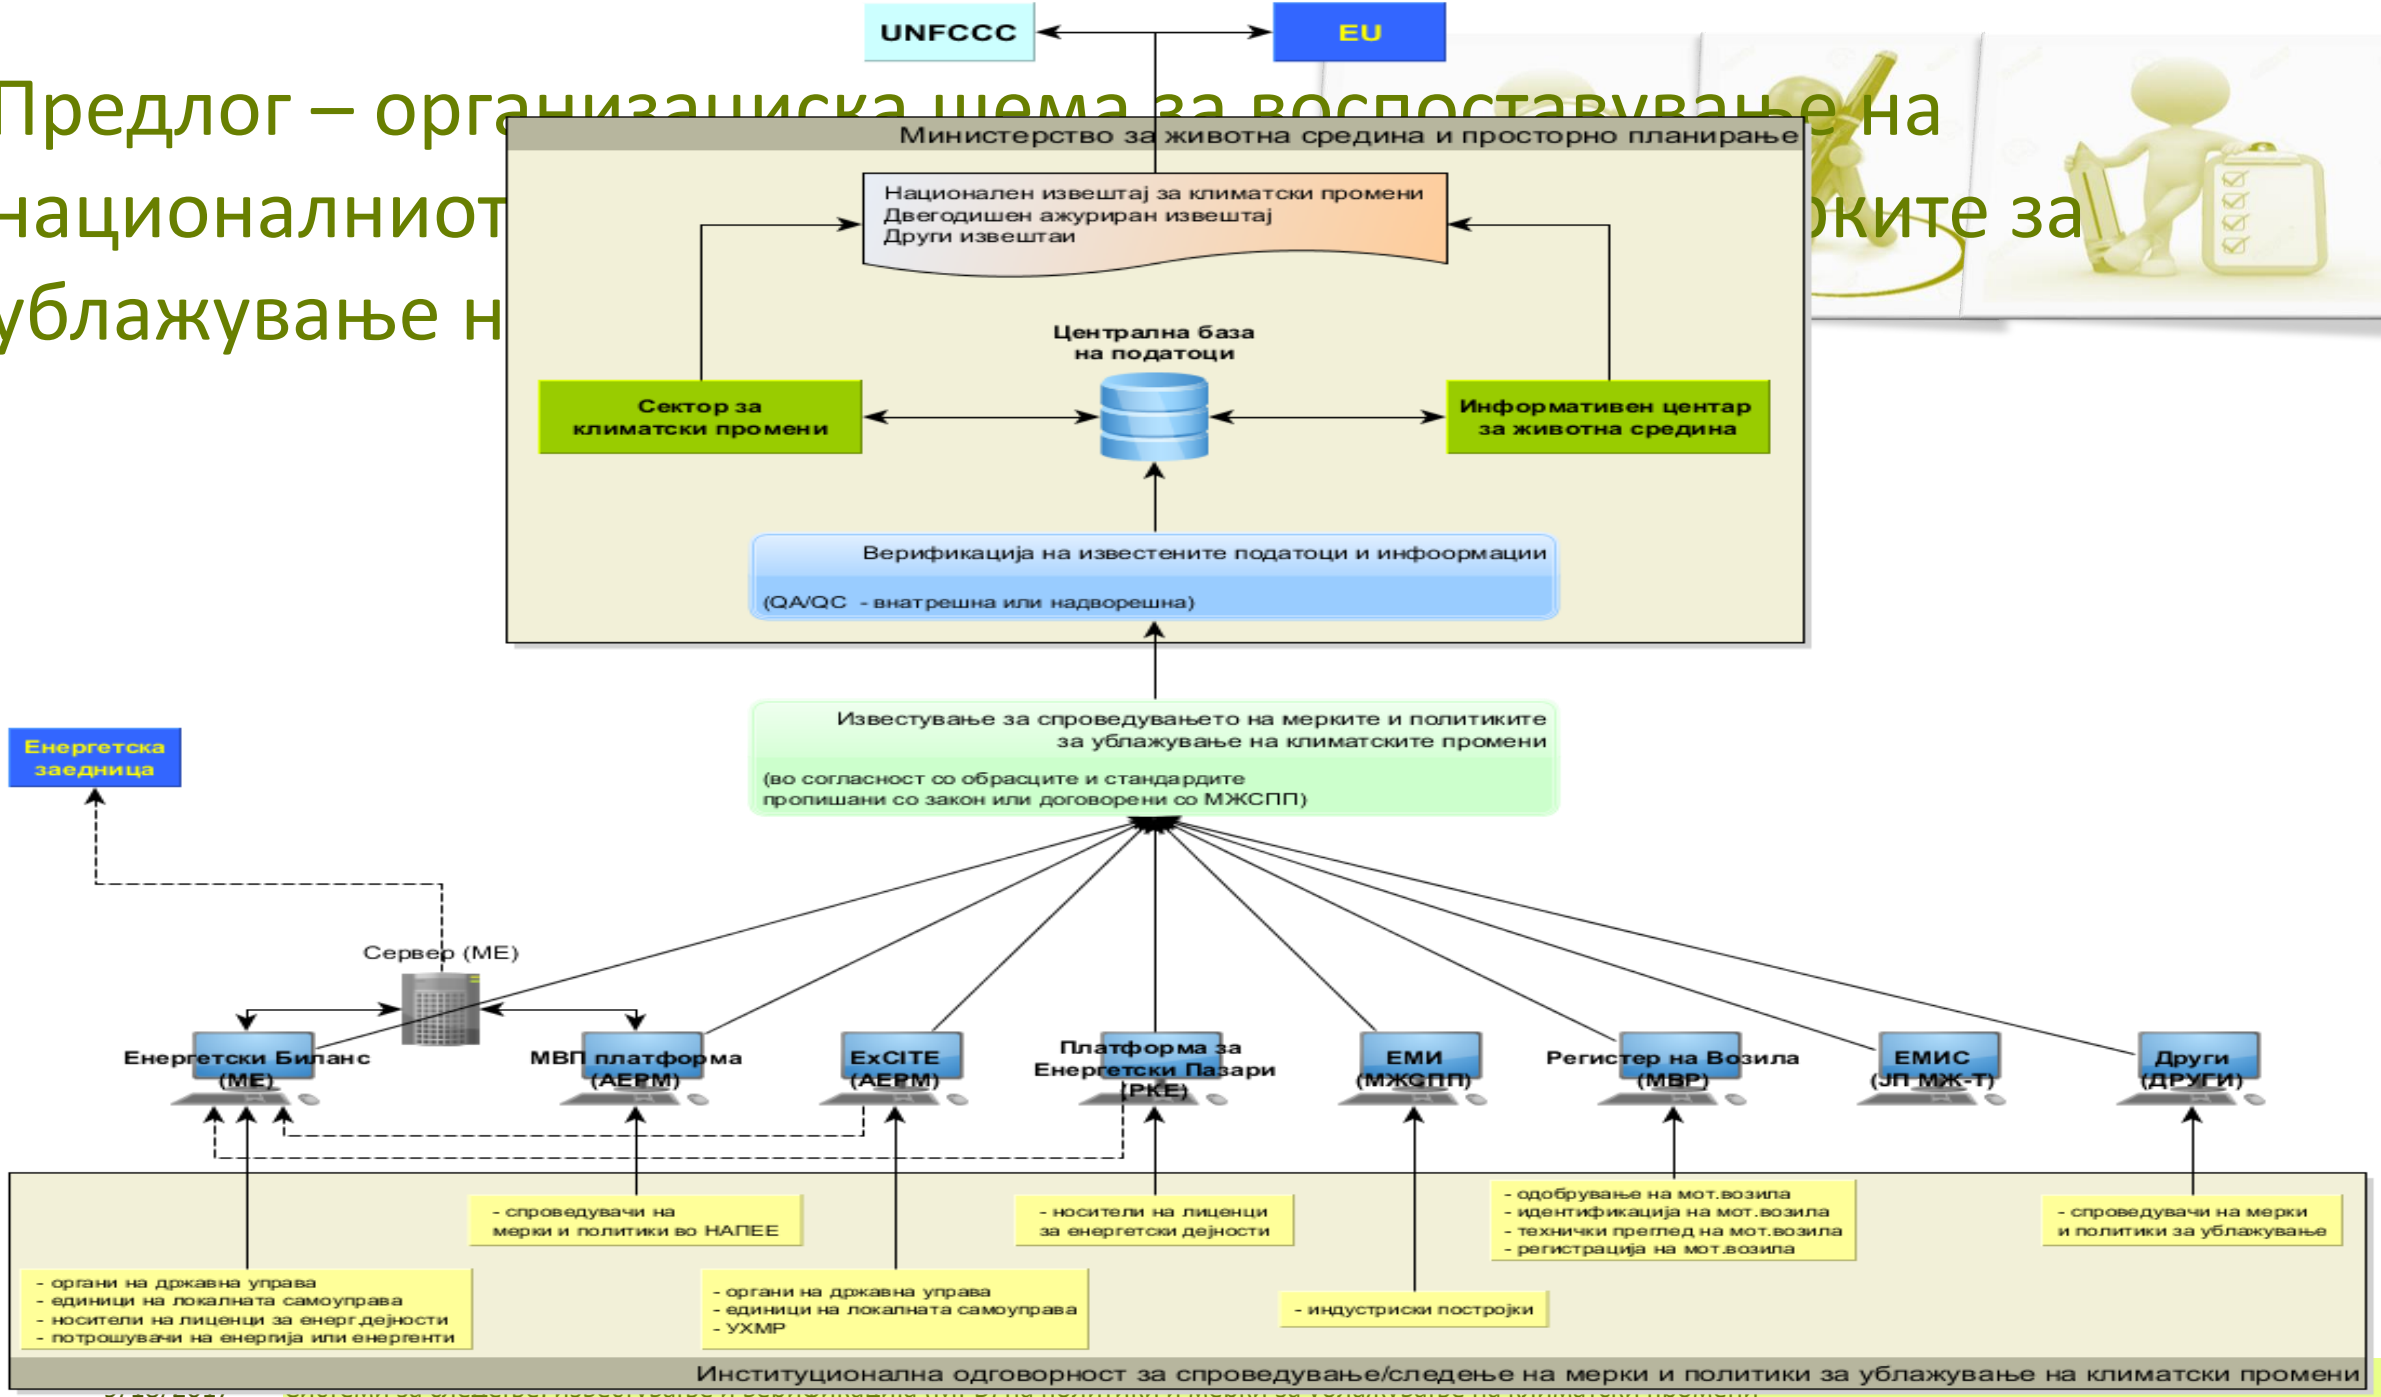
UNFCCC

EU

Предлог – орга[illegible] на националниот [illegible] ките за ублажување н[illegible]

Министерство за животна средина и просторно планирање

Национален извештај за климатски промени
Двегодишен ажуриран извештај
Други извештаи

Централна база на податоци

Сектор за климатски промени

Информативен центар за животна средина

Верификација на известените податоци и инфоормации

(QA/QC - внатрешна или надворешна)

Известување за спроведувањето на мерките и политиките за ублажување на климатските промени

(во согласност со обрасците и стандардите пропишани со закон или договорени со МЖСПП)

Енергетска заедница

Сервер (МЕ)

Енергетски Биланс (МЕ)

МВП платформа (АЕРМ)

ExCITE (АЕРМ)

Платформа за Енергетски Пазари (РКЕ)

ЕМИ (МЖСПП)

Регистер на Возила (МВР)

ЕМИС (ЈП МЖ-Т)

Други (ДРУГИ)

- спроведувачи на мерки и политики во НАПЕЕ

- носители на лиценци за енергетски дејности

- одобрување на мот.возила
- идентификација на мот.возила
- технички преглед на мот.возила
- регистрација на мот.возила

- спроведувачи на мерки и политики за ублажување

- органи на државна управа
- единици на локалната самоуправа
- носители на лиценци за енерг.дејности
- потрошувачи на енергија или енергенти

- органи на државна управа
- единици на локалната самоуправа
- УХМР

- индустриски постројки

Институционална одговорност за спроведување/следење на мерки и политики за ублажување на климатски промени

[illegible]